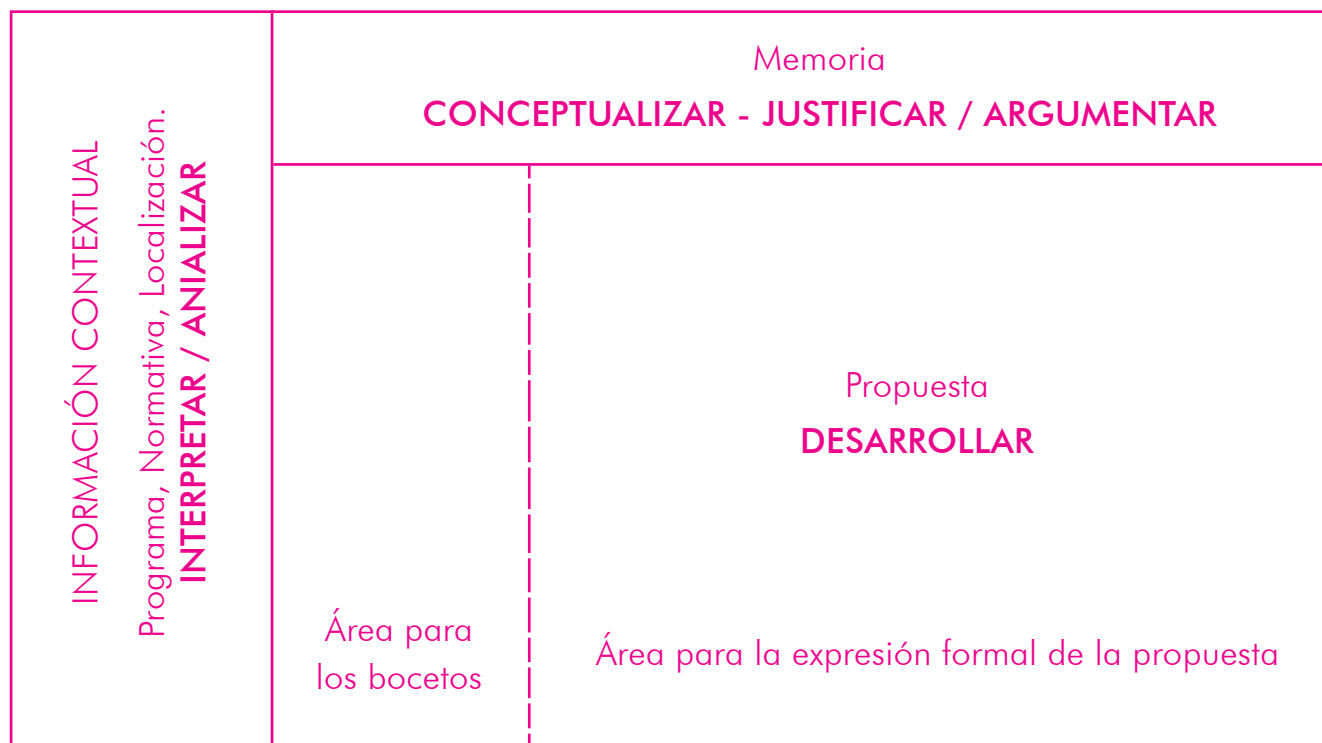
INFORMACIÓN CONTEXTUAL

Programa, Normativa, Localización.

INTERPRETAR / ANIALIZAR

Memoria

CONCEPTUALIZAR - JUSTIFICAR / ARGUMENTAR

Propuesta

DESARROLLAR

Área para los bocetos

Área para la expresión formal de la propuesta